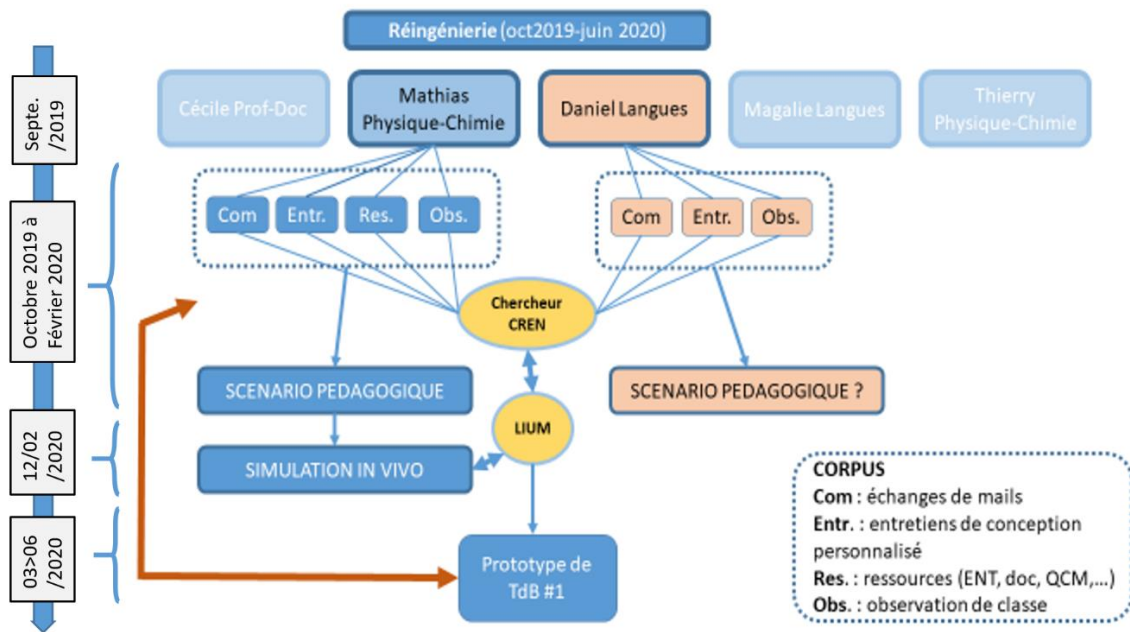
Réingénierie (oct2019-juin 2020)

Septe. /2019

Cécile Prof-Doc

Mathias Physique-Chimie

Daniel Langues

Magalie Langues

Thierry Physique-Chimie

Octobre 2019 à Février 2020

Com

Entr.

Res.

Obs.

Com

Entr.

Obs.

Chercheur CREN

SCENARIO PEDAGOGIQUE

SCENARIO PEDAGOGIQUE ?

12/02 /2020

LIUM

SIMULATION IN VIVO

03>06 /2020

Prototype de TdB #1

CORPUS
**Com** : échanges de mails
**Entr.** : entretiens de conception personnalisé
**Res.** : ressources (ENT, doc, QCM,…)
**Obs.** : observation de classe